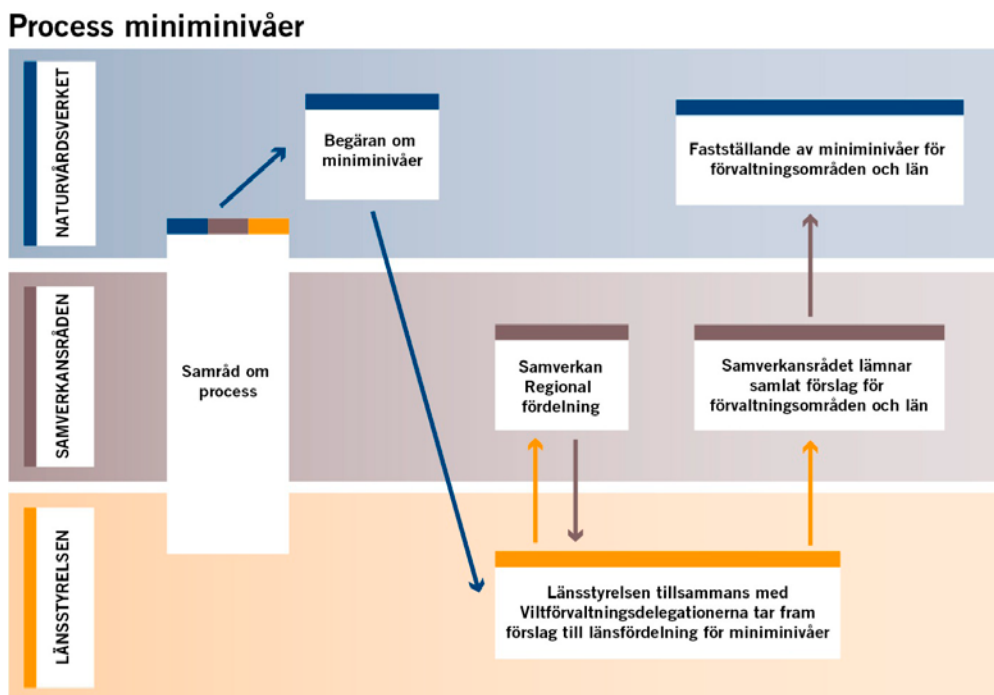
Process miniminivåer

NATURVÅRDSVERKET

SAMVERKANSRÅDEN

LÄNSSTYRELSEN

Samråd om process

Begäran om miniminivåer

Fastställande av miniminivåer för förvaltningsområden och län

Samverkan Regional fördelning

Samverkansrådet lämnar samlat förslag för förvaltningsområden och län

Länsstyrelsen tillsammans med Viltförvaltningsdelegationerna tar fram förslag till länsfördelning för miniminivåer